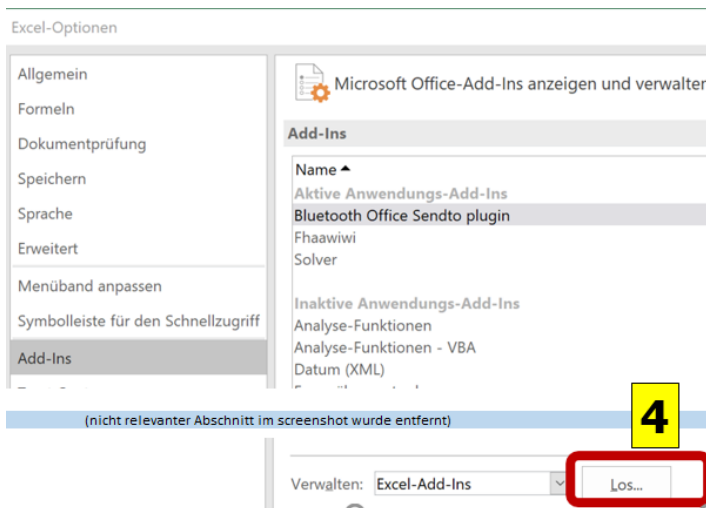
Excel-Optionen

Allgemein
Formeln
Dokumentprüfung
Speichern
Sprache
Erweitert
Menüband anpassen
Symbolleiste für den Schnellzugriff
Add-Ins

Microsoft Office-Add-Ins anzeigen und verwalten

Add-Ins

Name ▲
Aktive Anwendungs-Add-Ins
Bluetooth Office Sendto plugin
Fhaawiwi
Solver

Inaktive Anwendungs-Add-Ins
Analyse-Funktionen
Analyse-Funktionen - VBA
Datum (XML)

4

(nicht relevanter Abschnitt im screenshot wurde entfernt)

Verwalten: Excel-Add-Ins

Los...